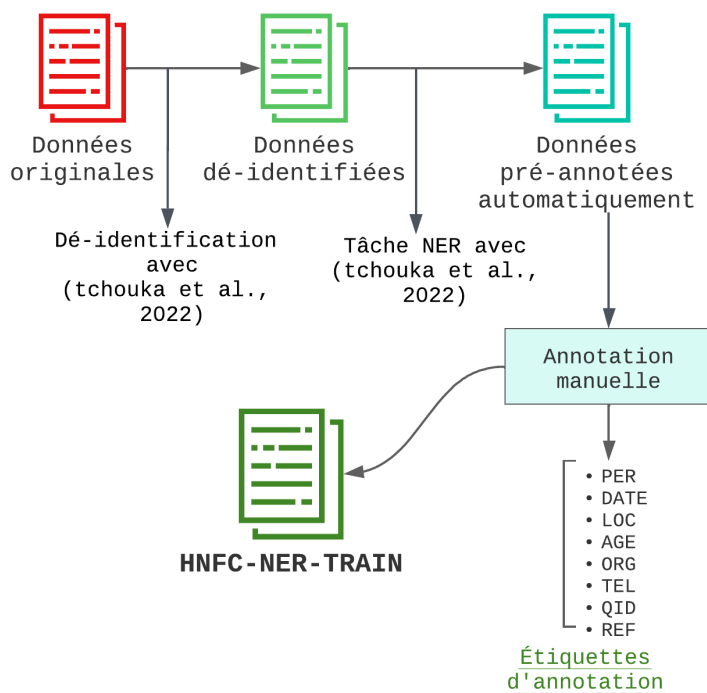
Données originales

Données dé-identifiées

Données pré-annotées automatiquement

Dé-identification avec (tchouka et al., 2022)

Tâche NER avec (tchouka et al., 2022)

Annotation manuelle

HNFC-NER-TRAIN

- PER
- DATE
- LOC
- AGE
- ORG
- TEL
- QID
- REF

Étiquettes d'annotation